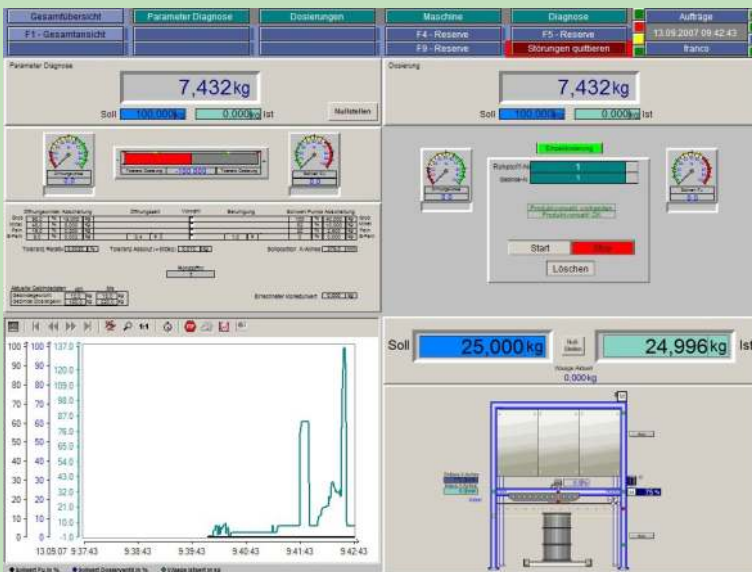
Gesamtübersicht | Parameter Diagnose | Dosierungen | Maschine | Diagnose | Aufträge

F1 - Gesamtansicht | F4 - Reserve | F5 - Reserve | 13.09.2007 09:42:43

F9 - Reserve | Störungen quittieren | franco

Parameter Diagnose

7,432kg

Soll 100,000kg 0,000kg Ist

Nullstellen

Dosierung

7,432kg

Soll 100,000kg 0,000kg Ist

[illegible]

Start Stop

Löschen

Soll 25,000kg

Null Stellen

24,996kg Ist

0,000kg

100 100 137.0
90
80
70
60
50
40
30
20
10
0

13.09.07 9:37:43 9:38:43 9:39:43 9:40:43 9:41:43 9:42:43

75 %